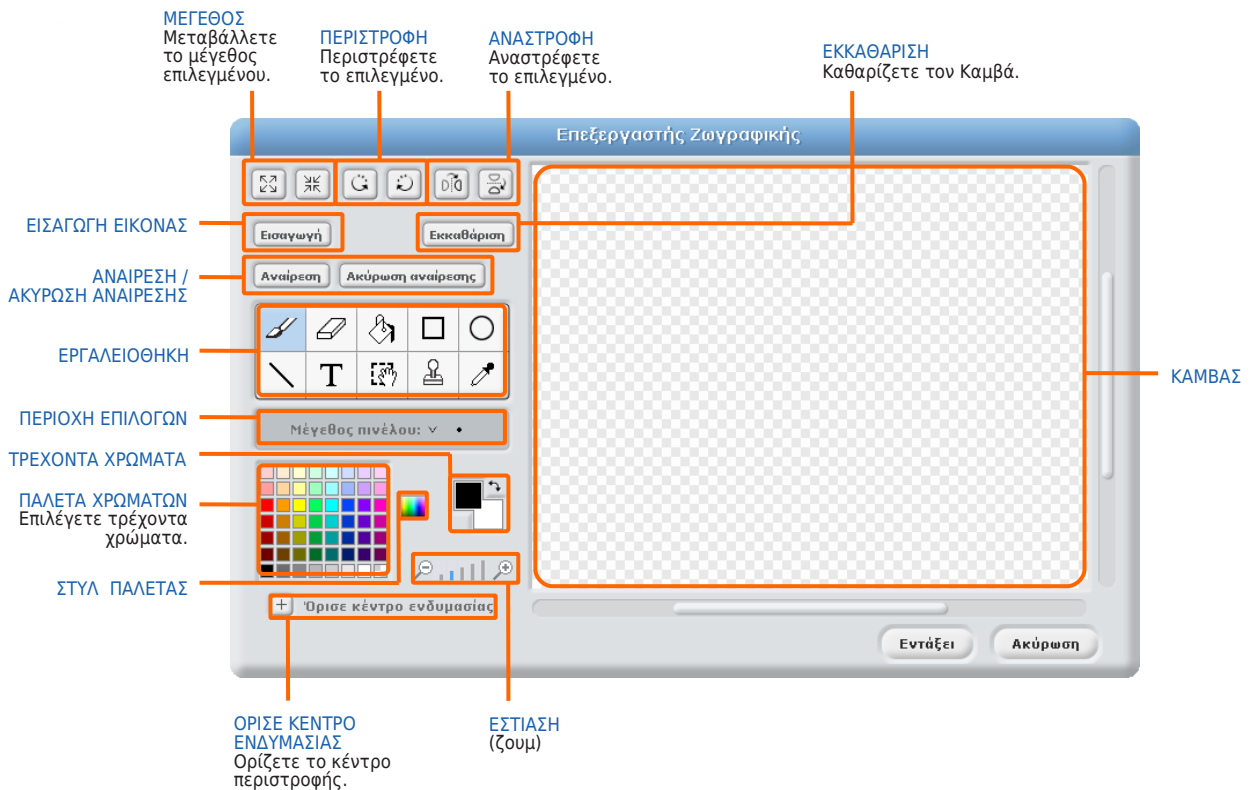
ΜΕΓΕΘΟΣ
Μεταβάλλετε το μέγεθος επιλεγμένου.

ΠΕΡΙΣΤΡΟΦΗ
Περιστρέφετε το επιλεγμένο.

ΑΝΑΣΤΡΟΦΗ
Αναστρέφετε το επιλεγμένο.

ΕΚΚΑΘΑΡΙΣΗ
Καθαρίζετε τον Καμβά.

Επεξεργαστής Ζωγραφικής

ΕΙΣΑΓΩΓΗ ΕΙΚΟΝΑΣ

Εισαγωγή

Εκκαθάριση

ΑΝΑΙΡΕΣΗ / ΑΚΥΡΩΣΗ ΑΝΑΙΡΕΣΗΣ

Αναίρεση

Ακύρωση αναίρεσης

ΕΡΓΑΛΕΙΟΘΗΚΗ

T

ΠΕΡΙΟΧΗ ΕΠΙΛΟΓΩΝ

Μέγεθος πινέλου:

ΤΡΕΧΟΝΤΑ ΧΡΩΜΑΤΑ

ΠΑΛΕΤΑ ΧΡΩΜΑΤΩΝ
Επιλέγετε τρέχοντα χρώματα.

ΣΤΥΛ ΠΑΛΕΤΑΣ

Όρισε κέντρο ενδυμασίας

ΚΑΜΒΑΣ

Εντάξει

Ακύρωση

ΟΡΙΣΕ ΚΕΝΤΡΟ ΕΝΔΥΜΑΣΙΑΣ
Ορίζετε το κέντρο περιστροφής.

ΕΣΤΙΑΣΗ
(ζουμ)